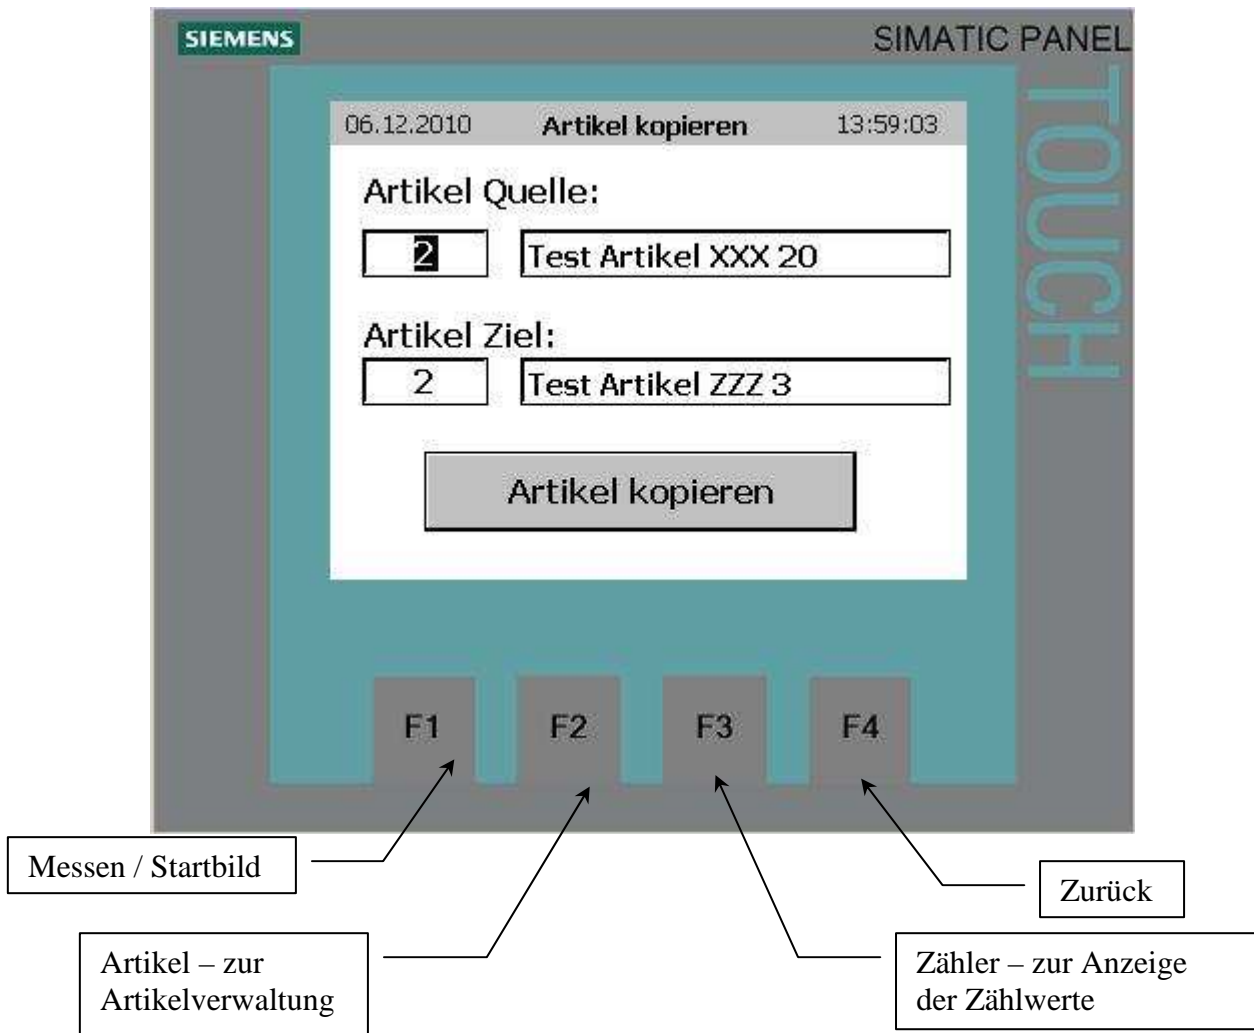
SIEMENS

SIMATIC PANEL

TOUCH

06.12.2010 Artikel kopieren 13:59:03

Artikel Quelle:

2

Test Artikel XXX 20

Artikel Ziel:

2

Test Artikel ZZZ 3

Artikel kopieren

F1

F2

F3

F4

Messen / Startbild

Zurück

Artikel – zur Artikelverwaltung

Zähler – zur Anzeige der Zählwerte